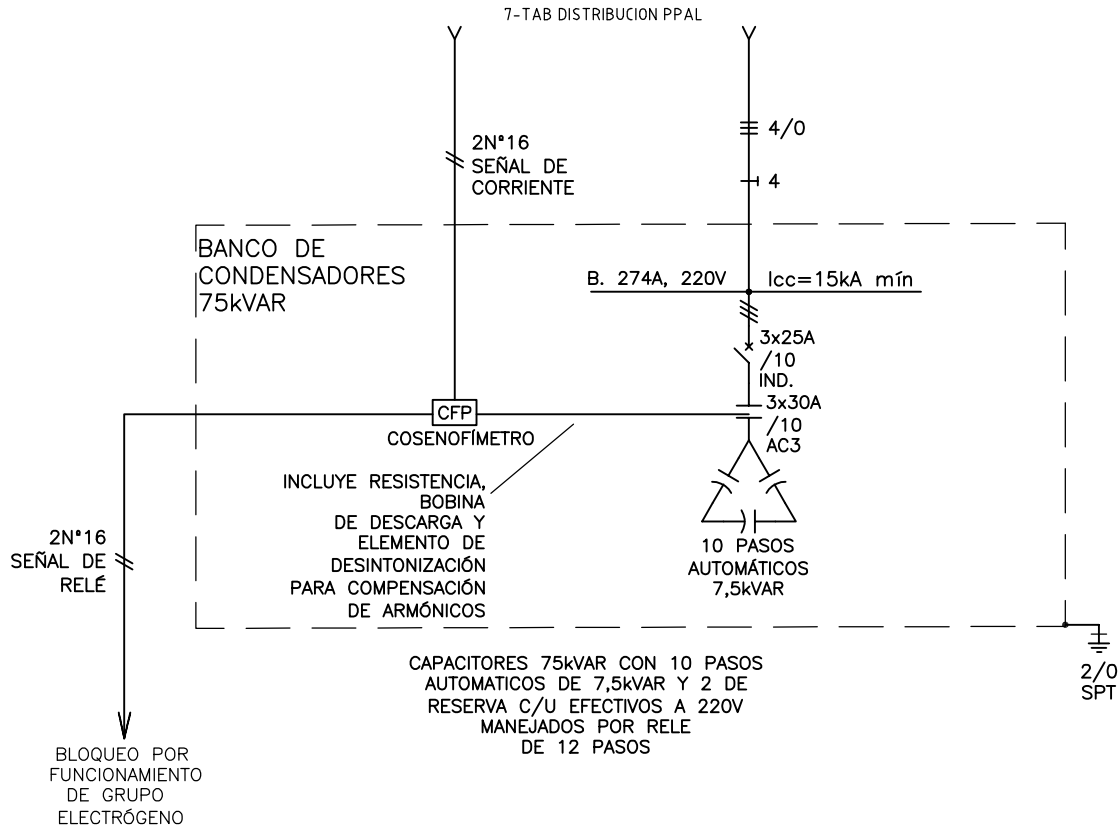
7-TAB DISTRIBUCION PPAL

2N°16
SEÑAL DE
CORRIENTE

4/0

4

BANCO DE
CONDENSADORES
75kVAR

B. 274A, 220V

Icc=15kA mín

3x25A
/10
IND.

CFP

3x30A
/10
AC3

COSENOFÍMETRO

INCLUYE RESISTENCIA,
BOBINA
DE DESCARGA Y
ELEMENTO DE
DESINTONIZACIÓN
PARA COMPENSACIÓN
DE ARMÓNICOS

2N°16
SEÑAL DE
RELÉ

10 PASOS
AUTOMÁTICOS
7,5kVAR

CAPACITORES 75kVAR CON 10 PASOS
AUTOMATICOS DE 7,5kVAR Y 2 DE
RESERVA C/U EFECTIVOS A 220V
MANEJADOS POR RELE
DE 12 PASOS

2/0
SPT

BLOQUEO POR
FUNCIONAMIENTO
DE GRUPO
ELECTRÓGENO